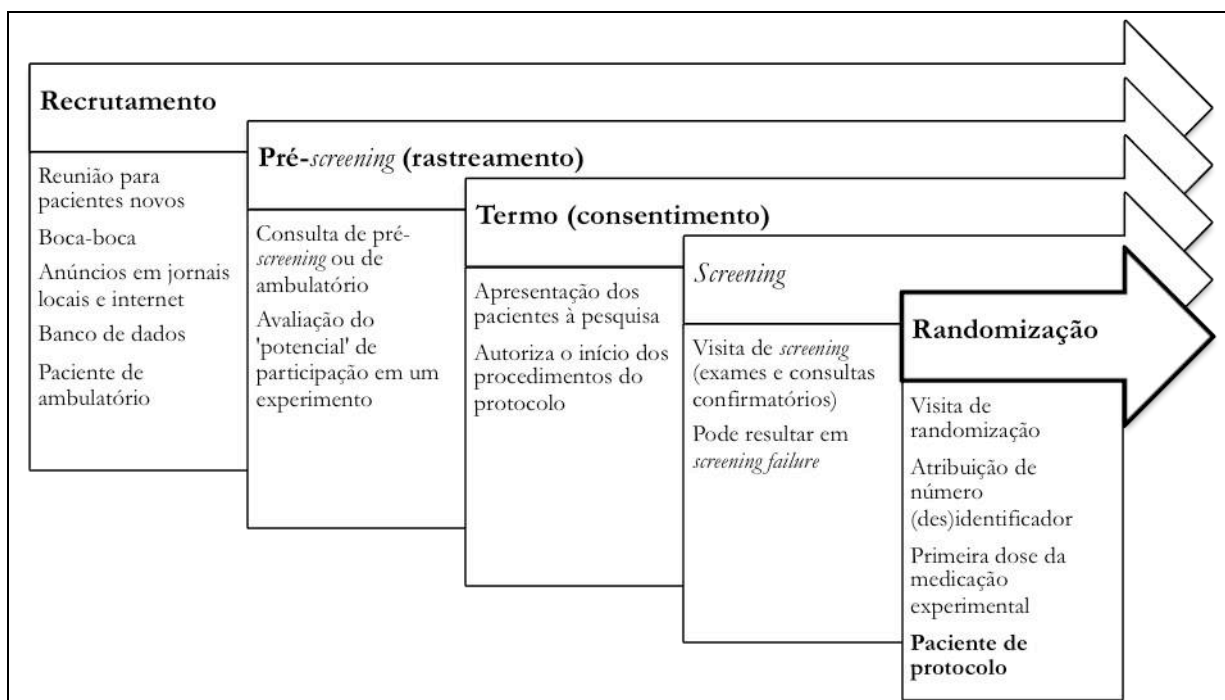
Recrutamento

Reunião para pacientes novos

Boca-boca

Anúncios em jornais locais e internet

Banco de dados

Paciente de ambulatório

Pré-*screening* (rastreamento)

Consulta de pré-*screening* ou de ambulatório

Avaliação do 'potencial' de participação em um experimento

Termo (consentimento)

Apresentação dos pacientes à pesquisa

Autoriza o início dos procedimentos do protocolo

*Screening*

Visita de *screening* (exames e consultas confirmatórios)

Pode resultar em *screening failure*

Randomização

Visita de randomização

Atribuição de número (des)identificador

Primeira dose da medicação experimental

Paciente de protocolo